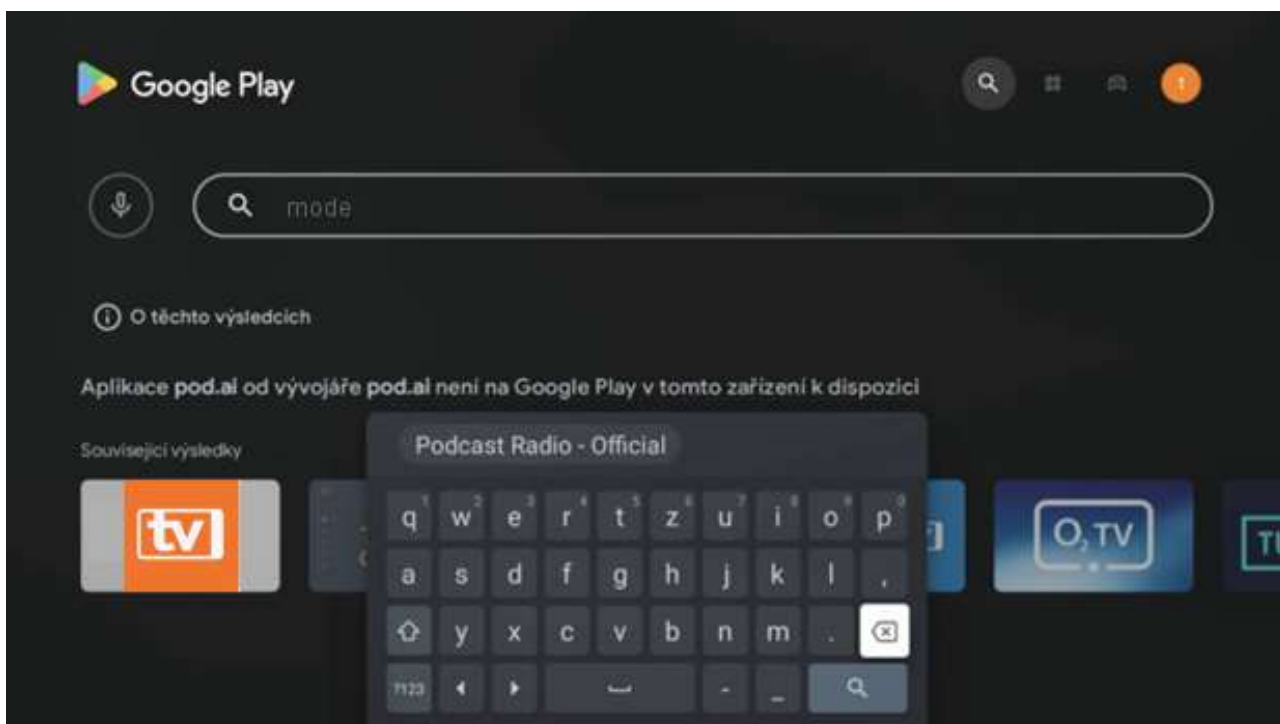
Google Play

mode

O těchto výsledcích

Aplikace pod.ai od vývojáře pod.ai není na Google Play v tomto zařízení k dispozici

Související výsledky

Podcast Radio - Official

q w e r t z u i o p
a s d f g h j k l ,
y x c v b n m .
?123 - _

tv

$O_2$ TV

TI